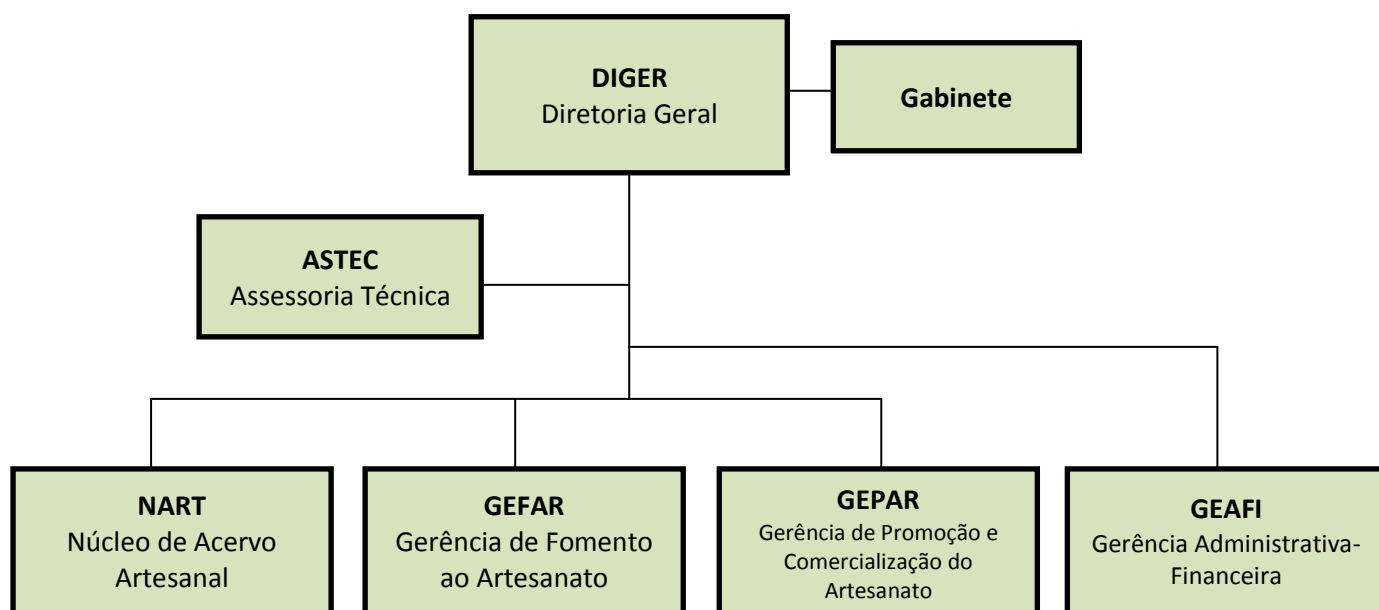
DIGER
Diretoria Geral

Gabinete

ASTEC
Assessoria Técnica

NART
Núcleo de Acervo Artesanal

GEFAR
Gerência de Fomento ao Artesanato

GEPAR
Gerência de Promoção e Comercialização do Artesanato

GEAFI
Gerência Administrativa-Financeira